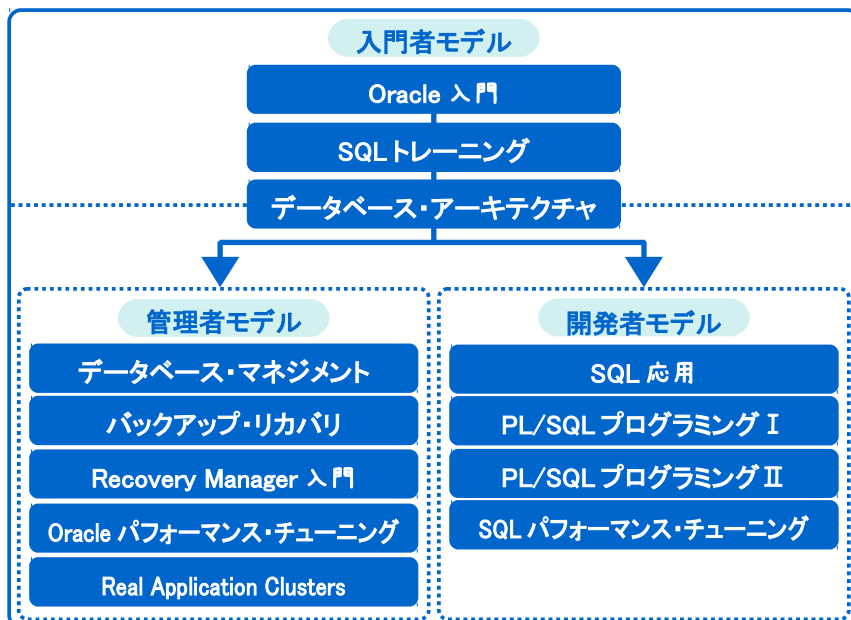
入門者モデル

Oracle 入門

SQLトレーニング

データベース・アーキテクチャ

管理者モデル

データベース・マネジメント

バックアップ・リカバリ

Recovery Manager 入門

Oracle パフォーマンス・チューニング

Real Application Clusters

開発者モデル

SQL 応用

PL/SQL プログラミング I

PL/SQL プログラミング II

SQL パフォーマンス・チューニング